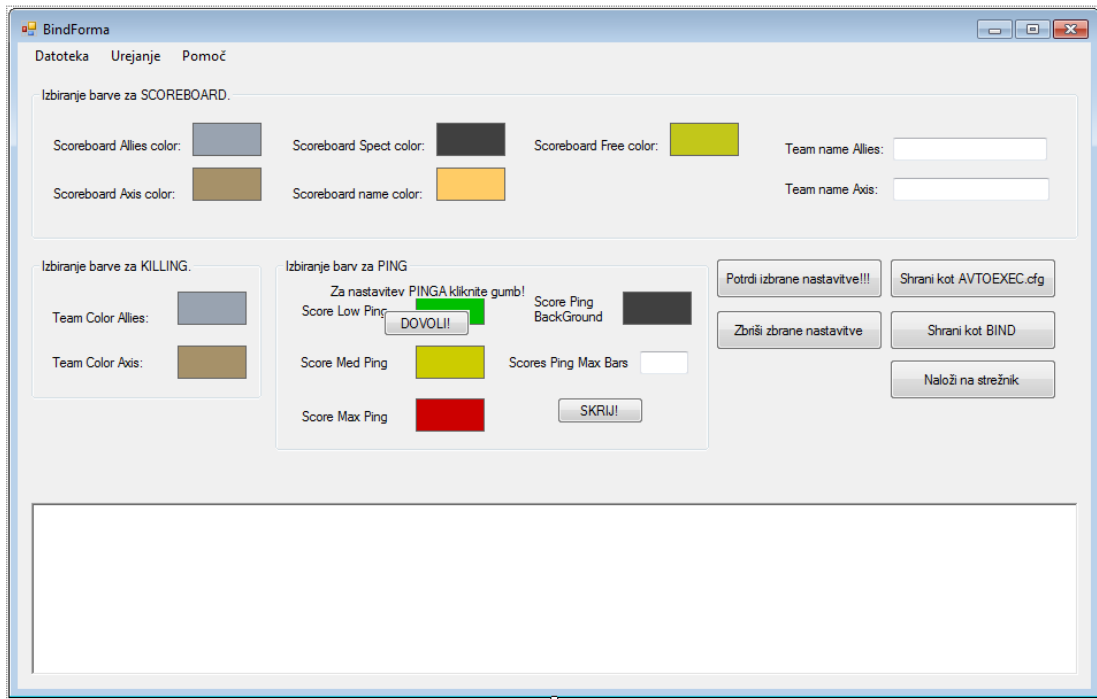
BindForma

Datoteka Urejanje Pomoč

Izbiranje barve za SCOREBOARD.

Scoreboard Allies color:

Scoreboard Spect color:

Scoreboard Free color:

Team name Allies:

Scoreboard Axis color:

Scoreboard name color:

Team name Axis:

Izbiranje barve za KILLING.

Team Color Allies:

Team Color Axis:

Izbiranje barv za PING

Za nastavitev PINGA kliknite gumb!

Score Low Ping

DOVOLI!

Score Ping BackGround

Score Med Ping

Scores Ping Max Bars

Score Max Ping

SKRIJ!

Potrdi izbrane nastavitve!!!

Shrani kot AVTOEXEC.cfg

Zbriši zbrane nastavitve

Shrani kot BIND

Naloži na strežnik